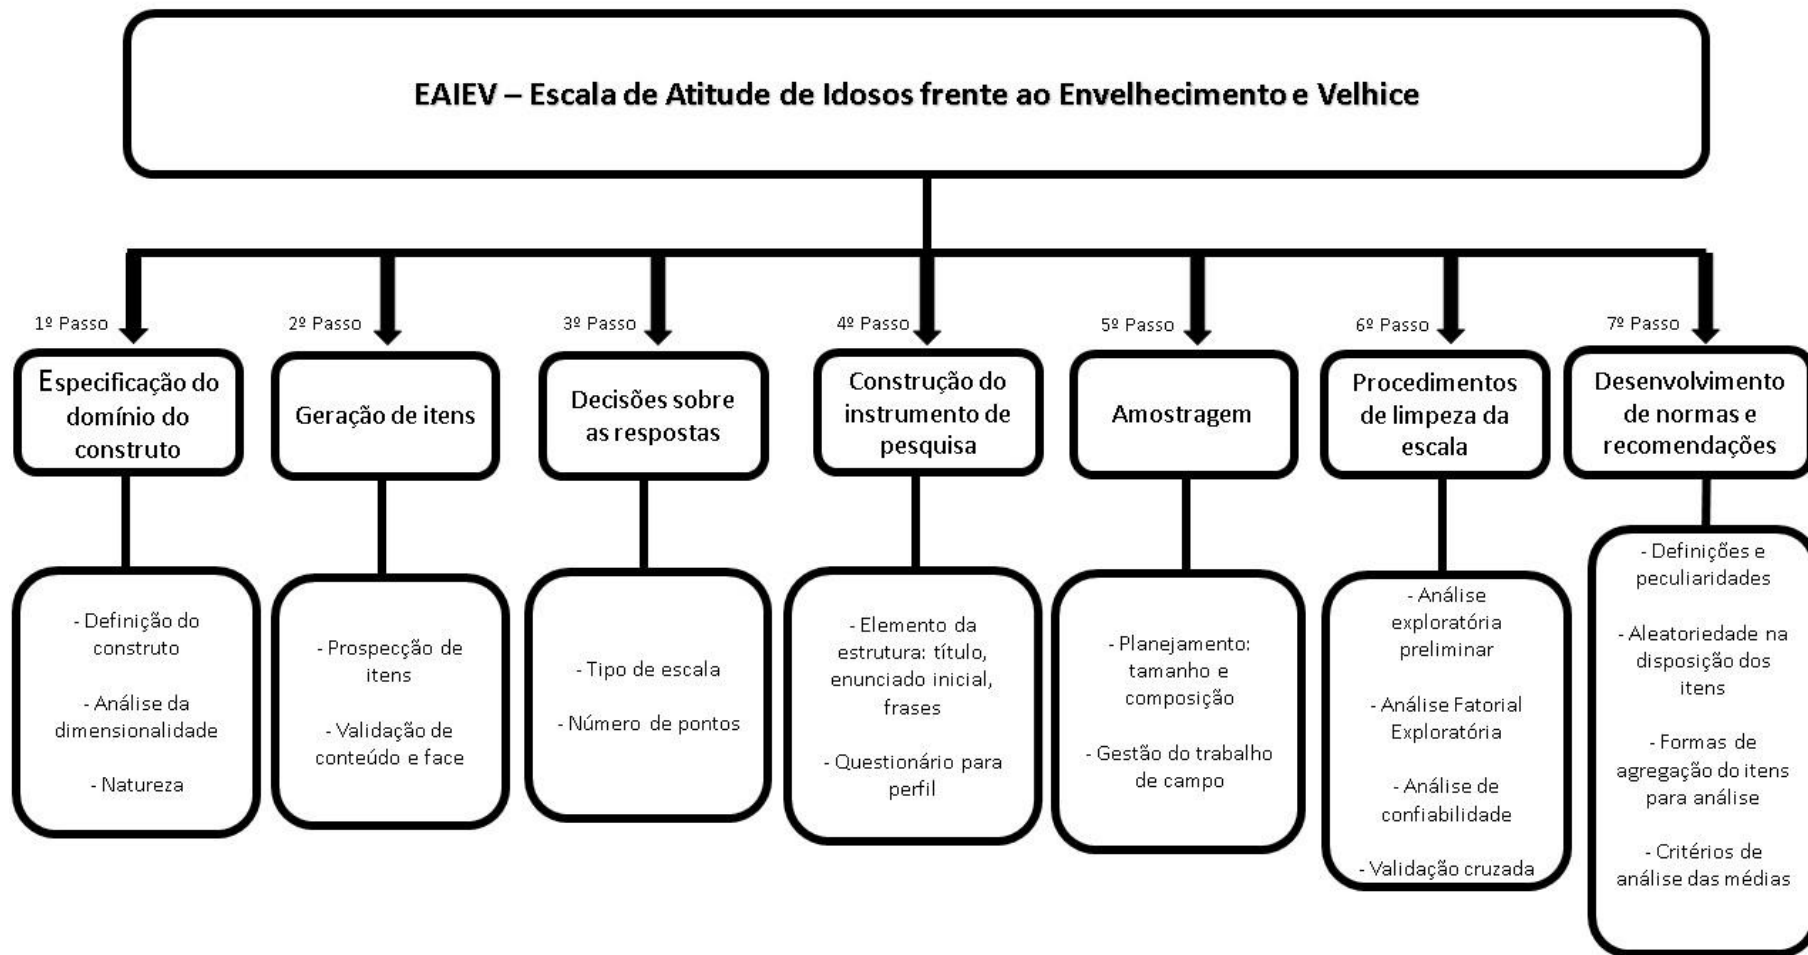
EAIEV – Escala de Atitude de Idosos frente ao Envelhecimento e Velhice

1º Passo

Especificação do domínio do construto

- Definição do construto

- Análise da dimensionalidade

- Natureza

2º Passo

Geração de itens

- Prospecção de itens

- Validação de conteúdo e face

3º Passo

Decisões sobre as respostas

- Tipo de escala

- Número de pontos

4º Passo

Construção do instrumento de pesquisa

- Elemento da estrutura: título, enunciado inicial, frases

- Questionário para perfil

5º Passo

Amostragem

- Planejamento: tamanho e composição

- Gestão do trabalho de campo

6º Passo

Procedimentos de limpeza da escala

- Análise exploratória preliminar

- Análise Fatorial Exploratória

- Análise de confiabilidade

- Validação cruzada

7º Passo

Desenvolvimento de normas e recomendações

- Definições e peculiaridades

- Aleatoriedade na disposição dos itens

- Formas de agregação do itens para análise

- Critérios de análise das médias